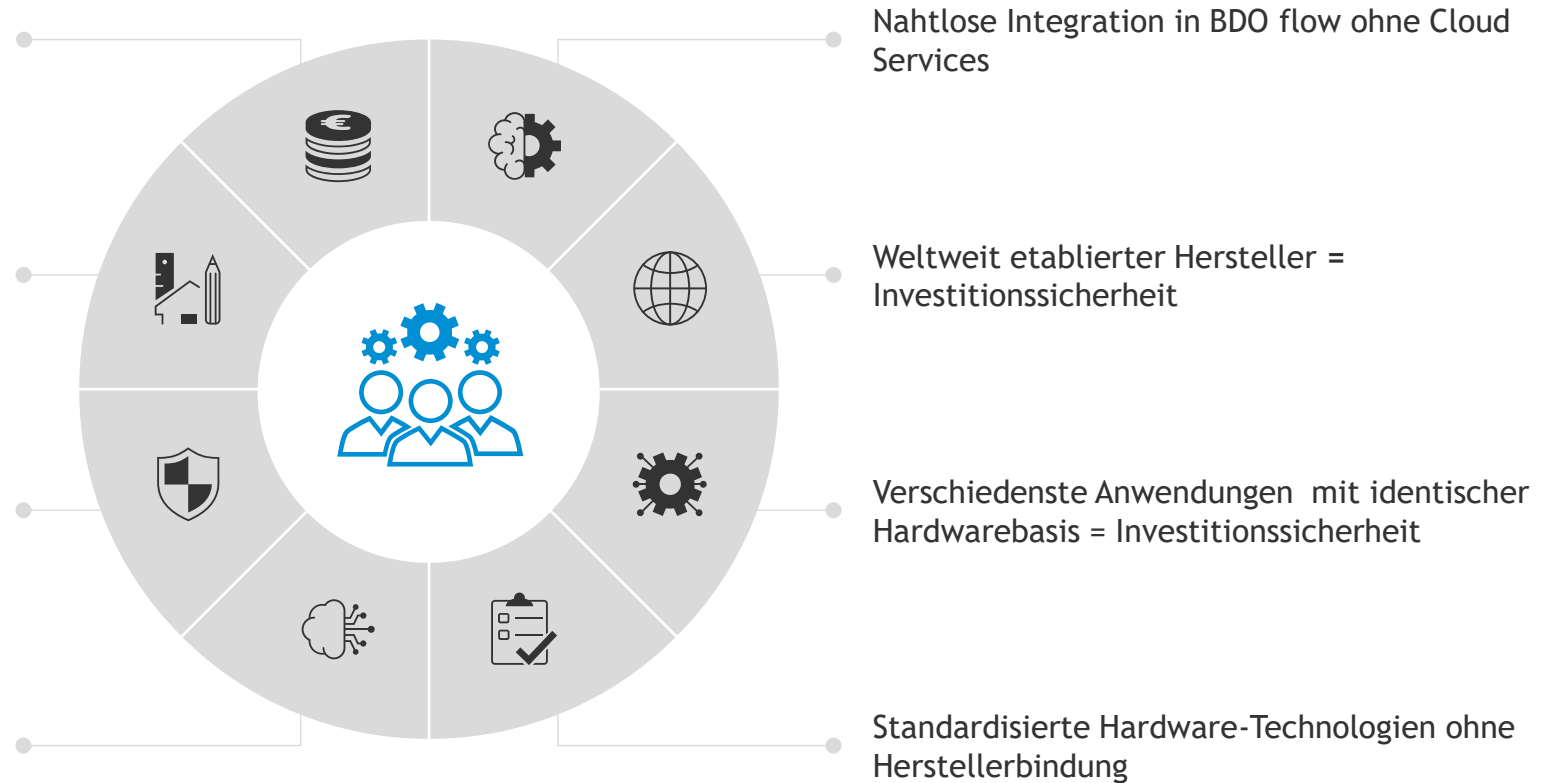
Nahtlose Integration in BDO flow ohne Cloud Services

Weltweit etablierter Hersteller = Investitionssicherheit

Verschiedenste Anwendungen mit identischer Hardwarebasis = Investitionssicherheit

Standardisierte Hardware-Technologien ohne Herstellerbindung